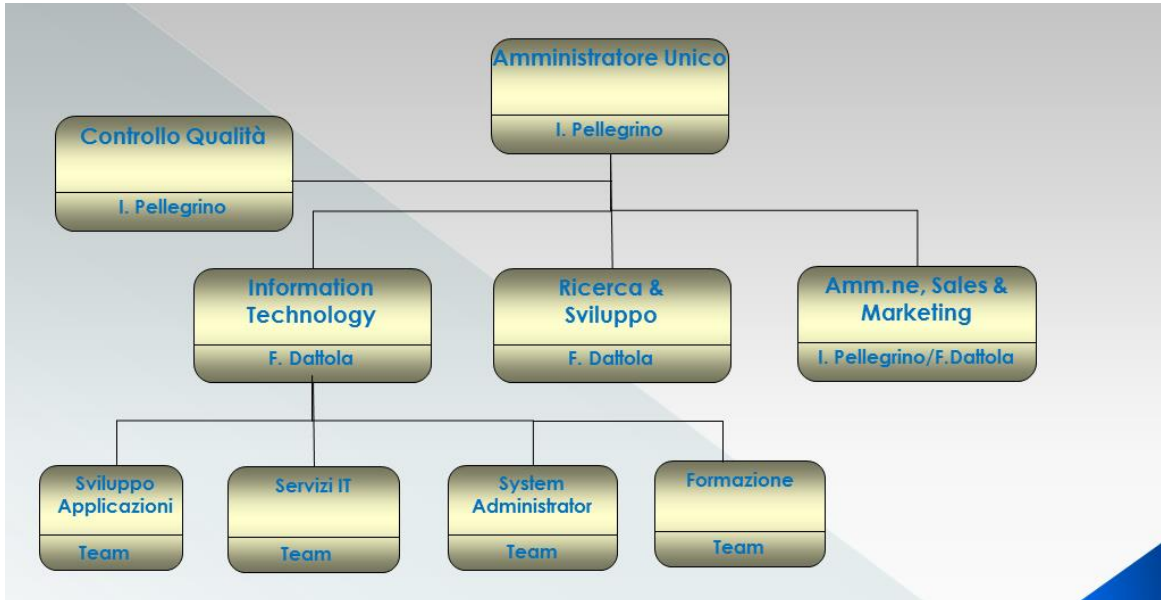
Amministratore Unico
I. Pellegrino

Controllo Qualità
I. Pellegrino

Information Technology
F. Dattola

Ricerca & Sviluppo
F. Dattola

Amm.ne, Sales & Marketing
I. Pellegrino/F.Dattola

Sviluppo Applicazioni
Team

Servizi IT
Team

System Administrator
Team

Formazione
Team